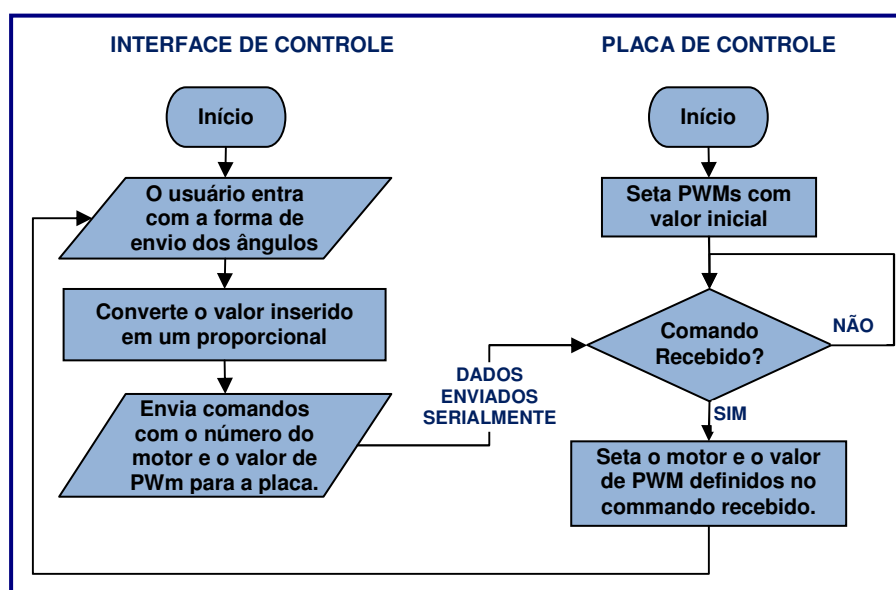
INTERFACE DE CONTROLE

PLACA DE CONTROLE

Início

O usuário entra com a forma de envio dos ângulos

Converte o valor inserido em um proporcional

Envia comandos com o número do motor e o valor de PWm para a placa.

DADOS ENVIADOS SERIALMENTE

Início

Seta PWMs com valor inicial

Comando Recebido?

NÃO

SIM

Seta o motor e o valor de PWM definidos no commando recebido.